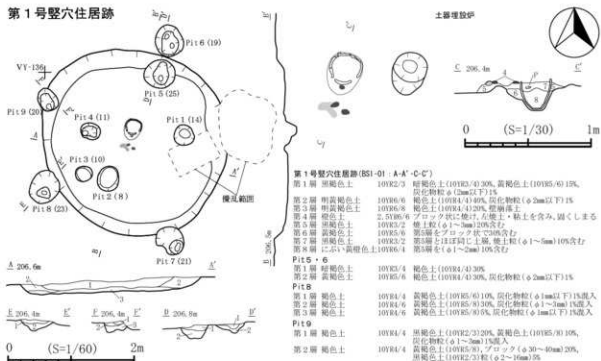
第１号竪穴住居跡

土器埋設炉

Pit 6 (19)
VY-136
Pit 5 (25)
Pit 9 (20)
Pit 4 (11)
Pit 1 (14)
Pit 3 (10)
Pit 2 (8)
Pit 8 (23)
Pit 7 (21)
撹乱範囲

A 206.6m A'
E 206.4m E'
F 206.4m F'
D 206.8m D'
B 206.4m

0 (S=1/60) 2m

C 206.4m C'
0 (S=1/30) 1m

第１号竪穴住居跡(BS1-01：A-A'・C-C')
第１層 黒褐色土 10YR2/3 暗褐色土(10YR3/4)30%、黄褐色土(10YR5/6)15%、炭化物粒(φ2mm以下)1%
第２層 明黄褐色土 10YR6/6 黒褐色土(10YR4/4)40%、炭化物粒(φ2mm以下)1%
第３層 黄褐色土 10YR5/6 暗褐色土(10YR4/4)20%、燃焼痕土
第４層 黒褐色土 2.5Y6/6 ブロック状に焼土、白色土・粘土を含み、固くしまる
第５層 黒褐色土 10YR3/2 焼土粒(φ1～3mm)10%含む
第６層 黒褐色土 10YR3/2 黄褐色土をブロック状で30%含む
第７層 黒褐色土 10YR3/2 第3層とほぼ同じ土層、焼土粒(φ1～5mm)10%含む
第８層 にぶい黄褐色土 10YR5/4 第3層を(φ1～2mm)10%含む

Pit５・６
第１層 黒褐色土 10YR3/4 黄褐色土(10YR4/4)30%
第２層 暗黄褐色土 10YR4/4 黒褐色土(10YR4/4)40%、炭化物粒(φ2mm以下)1%

Pit８
第１層 黄褐色土 10YR4/4 黄褐色土(10YR5/6)10%、炭化物粒(φ1mm以下)1%混入
第２層 黄褐色土 10YR4/4 黄褐色土(10YR5/6)10%、炭化物粒(φ1～3mm)1%混入
第３層 暗褐色土 10YR3/3 黄褐色土(10YR5/6)5%、炭化物粒(φ1～3mm)1%混入

Pit９
第１層 黒褐色土 10YR3/4 黒褐色土(10YR2/3)20%、黄褐色土(10YR5/8)10%、炭化物粒(φ1～3mm)1%混入
第２層 褐色土 10YR4/6 黄褐色土(10YR5/8)、ブロック(φ30～40mm)20%、黒褐色土(10YR2/3)粒(φ2～10mm)3%